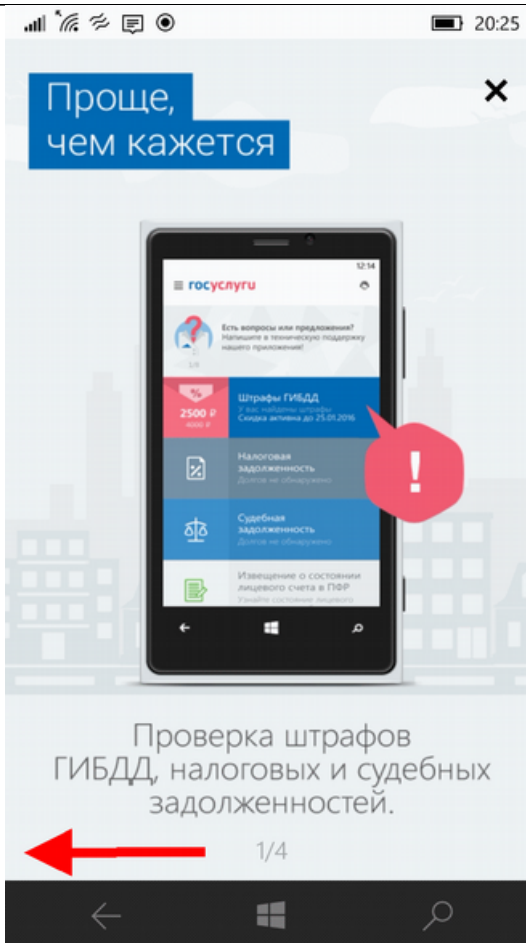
20:25

Проще, чем кажется

12:14

госуслуги

Есть вопросы или предложения? Напишите в техническую поддержку нашего приложения!

1/4

2500 ₽
4000 ₽

Штрафы ГИБДД
У вас найдены штрафы
Скидка активна до 25.01.2016

Налоговая задолженность
Долгов не обнаружено

Судебная задолженность
Долгов не обнаружено

Извещение о состоянии лицевого счета в ПФР
Узнайте состояние лицевого

Проверка штрафов ГИБДД, налоговых и судебных задолженностей.

1/4